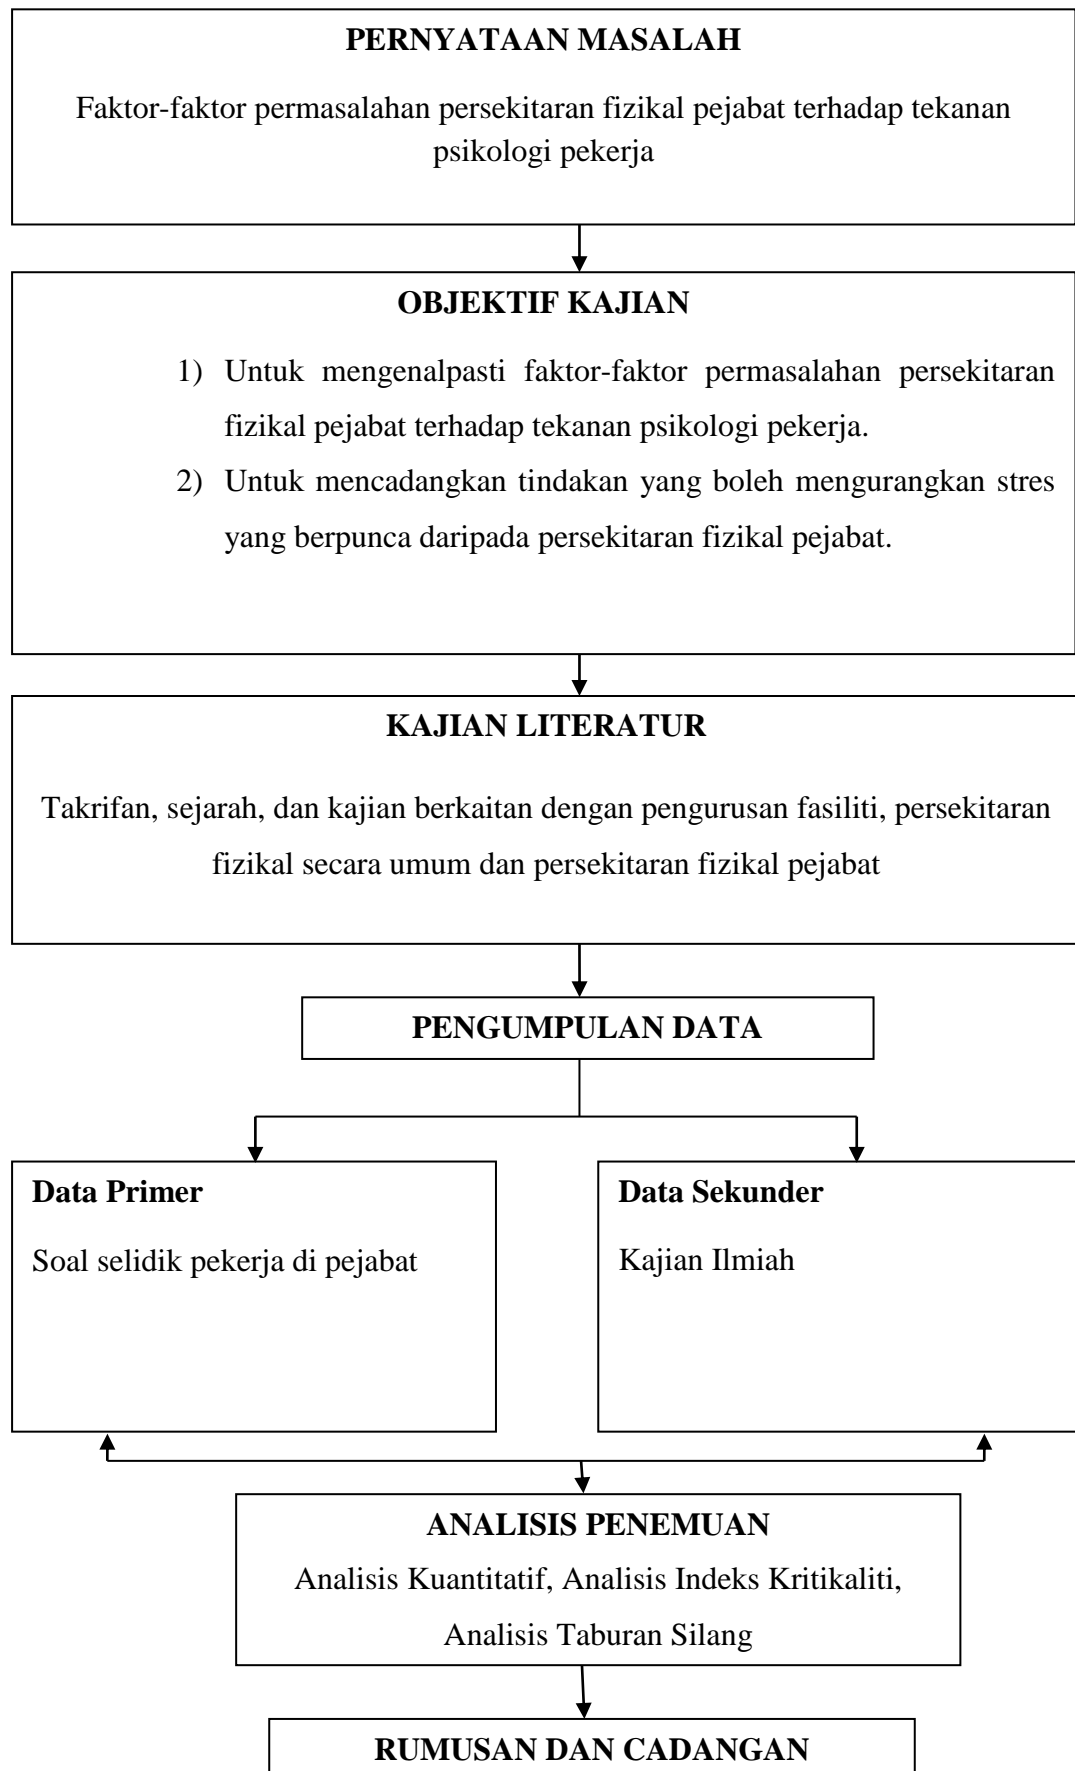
PERNYATAAN MASALAH

Faktor-faktor permasalahan persekitaran fizikal pejabat terhadap tekanan psikologi pekerja

OBJEKTIF KAJIAN

1) Untuk mengenalpasti faktor-faktor permasalahan persekitaran fizikal pejabat terhadap tekanan psikologi pekerja.
2) Untuk mencadangkan tindakan yang boleh mengurangkan stres yang berpunca daripada persekitaran fizikal pejabat.

KAJIAN LITERATUR

Takrifan, sejarah, dan kajian berkaitan dengan pengurusan fasiliti, persekitaran fizikal secara umum dan persekitaran fizikal pejabat

PENGUMPULAN DATA

Data Primer

Soal selidik pekerja di pejabat

Data Sekunder

Kajian Ilmiah

ANALISIS PENEMUAN

Analisis Kuantitatif, Analisis Indeks Kritikaliti, Analisis Taburan Silang

RUMUSAN DAN CADANGAN